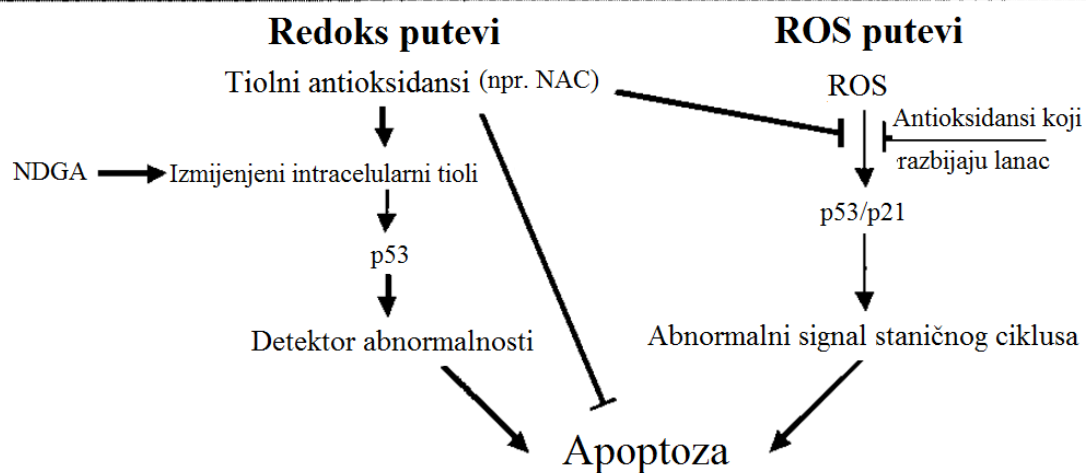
Redoks putevi

ROS putevi

Tiolni antioksidansi (npr. NAC)

ROS

Antioksidansi koji razbijaju lanac

NDGA

Izmijenjeni intracelularni tioli

p53/p21

p53

Detektor abnormalnosti

Abnormalni signal staničnog ciklusa

Apoptoza